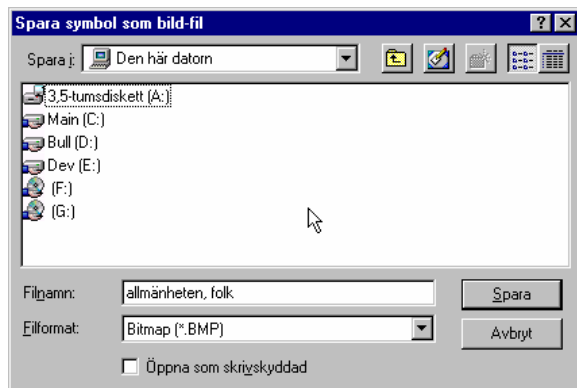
Spara symbol som bild-fil

?

X

Spara i: Den här datorn

3,5-tumsdiskett (A:)
Main (C:)
Bull (D:)
Dev (E:)
(F:)
(G:)

Filnamn: allmänheten, folk

Spara

Filformat: Bitmap (*.BMP)

Avbryt

Öppna som skrivskyddad